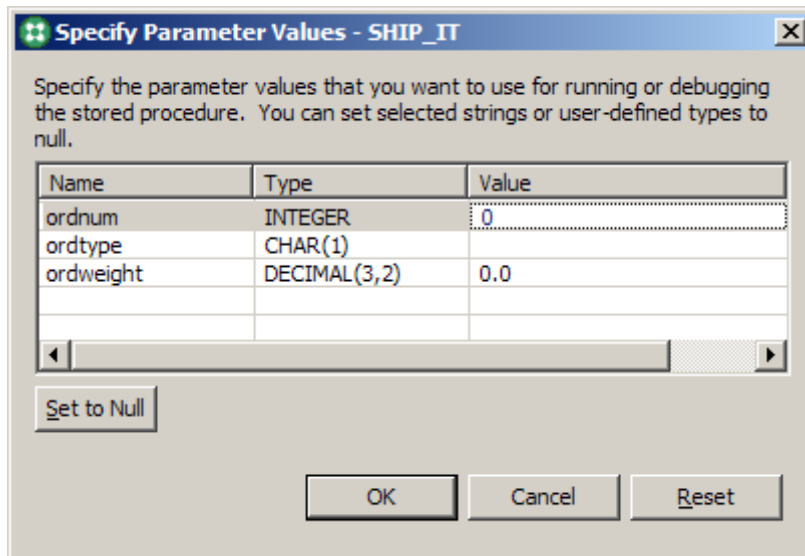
Specify Parameter Values - SHIP_IT

Specify the parameter values that you want to use for running or debugging the stored procedure. You can set selected strings or user-defined types to null.

| Name | Type | Value |
|---|---|---|
| ordnum | INTEGER | 0 |
| ordtype | CHAR(1) | |
| ordweight | DECIMAL(3,2) | 0.0 |

Set to Null

OK Cancel Reset